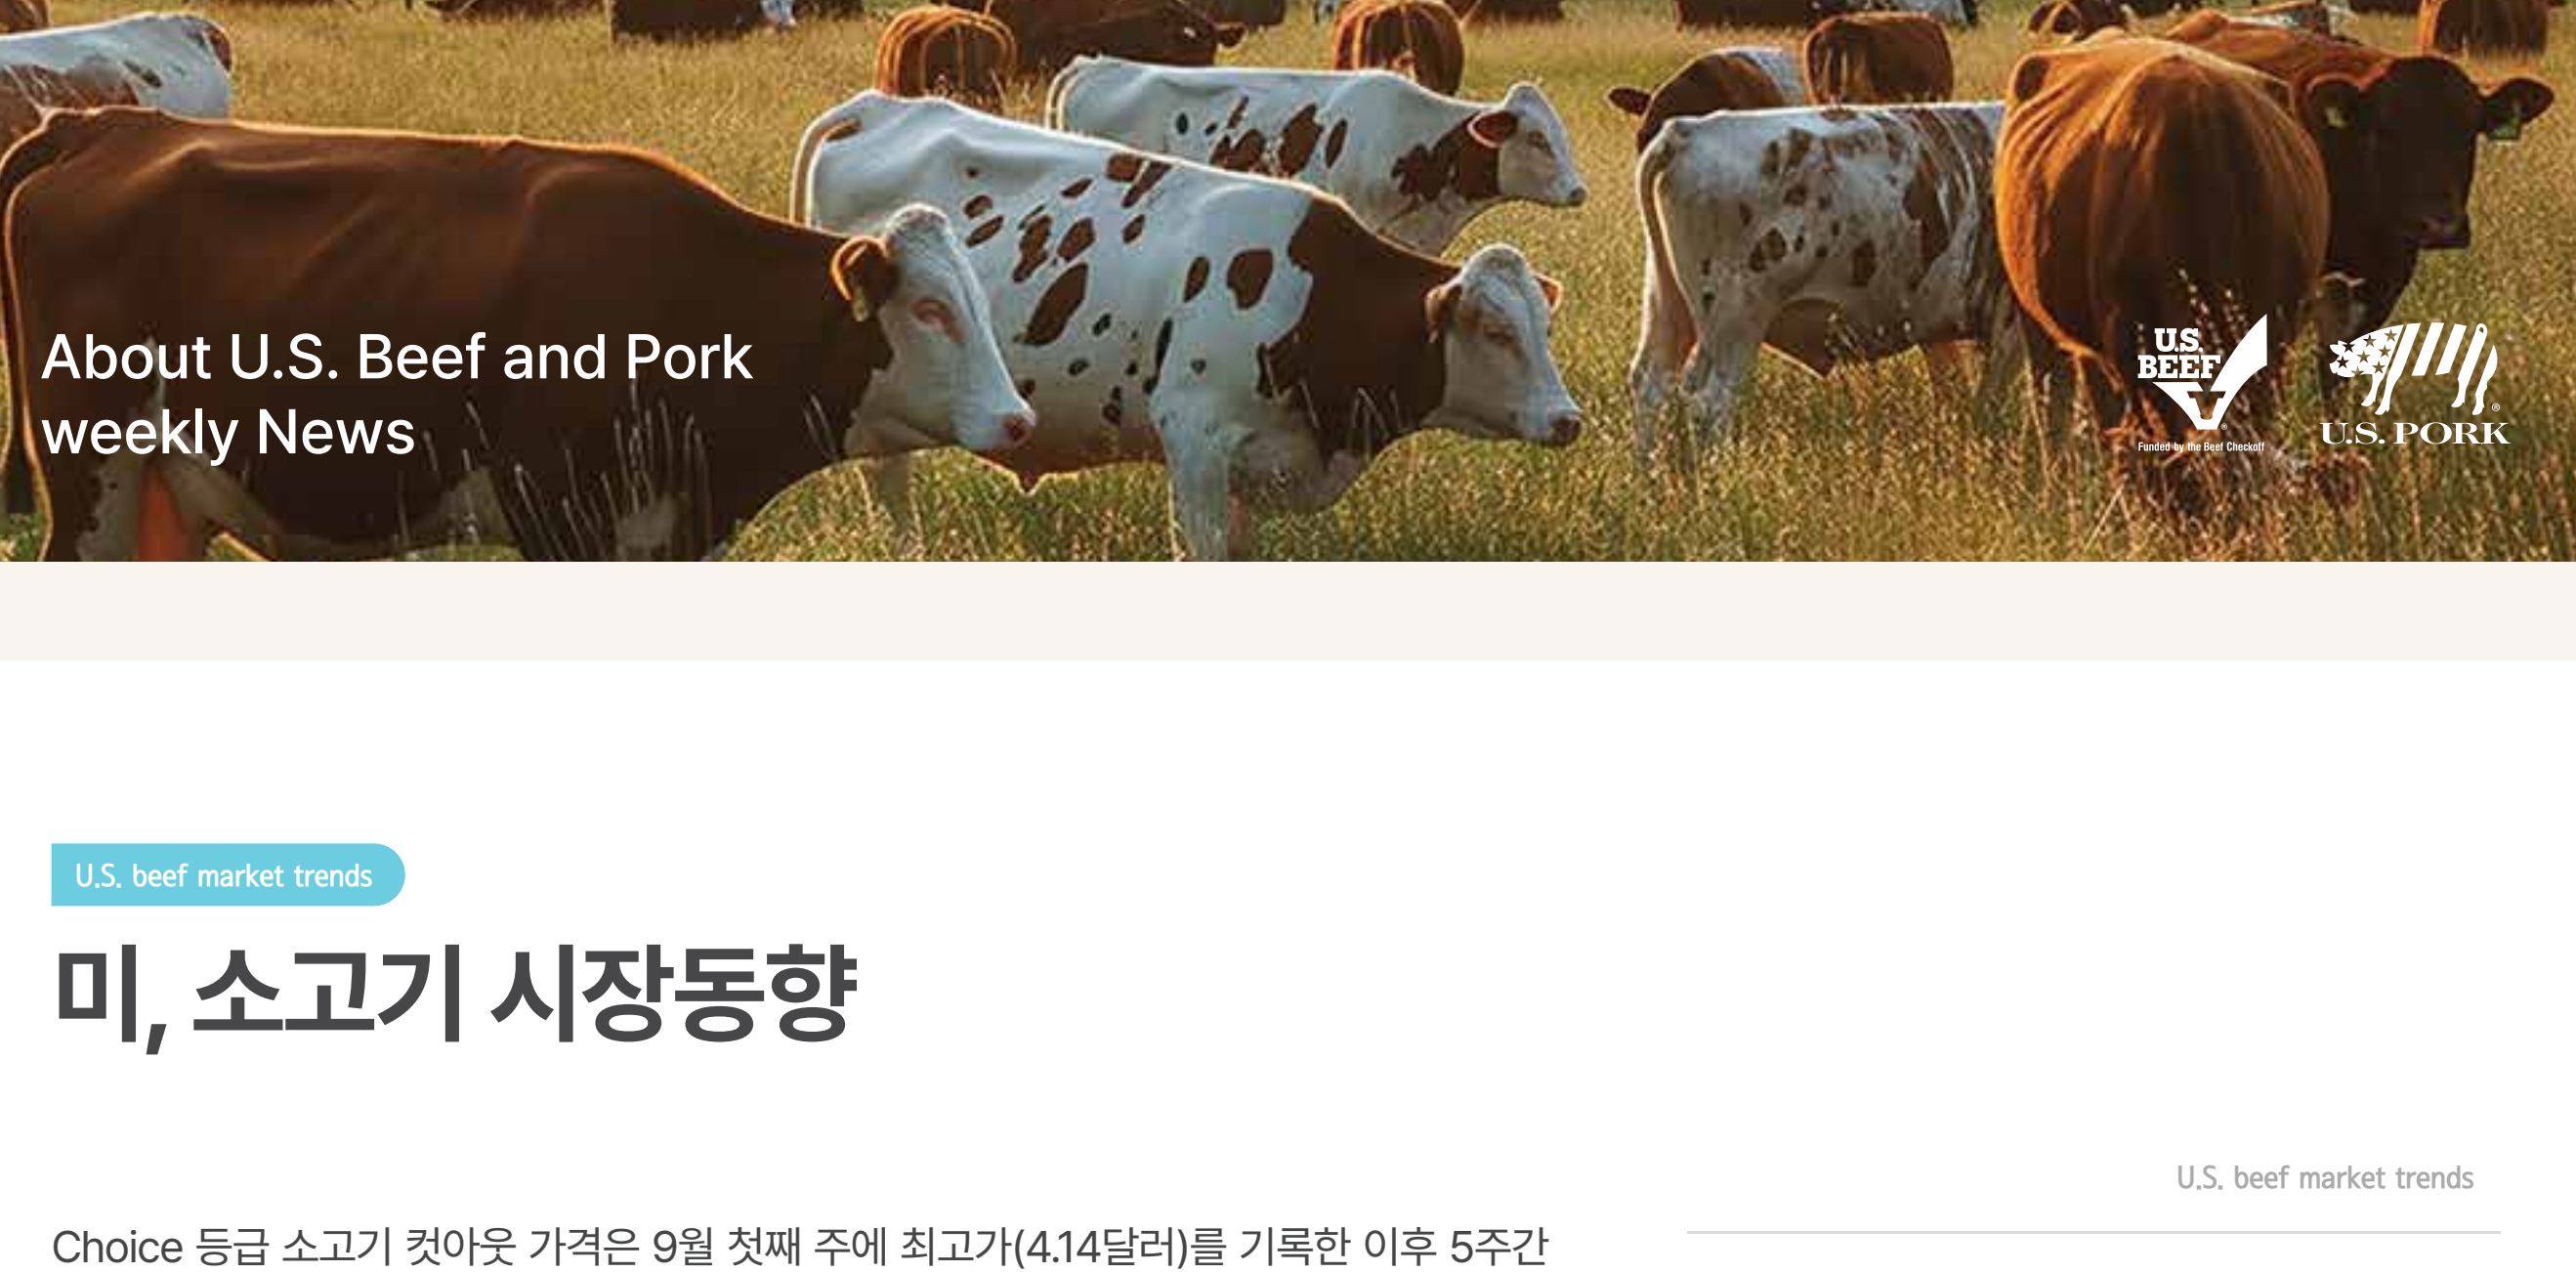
About U.S. Beef and Pork weekly News

U.S. BEEF
Funded by the Beef Checkoff

U.S. PORK

U.S. beef market trends

미, 소고기 시장동향

U.S. beef market trends

Choice 등급 소고기 컷아웃 가격은 9월 첫째 주에 최고가(4.14달러)를 기록한 이후 5주간